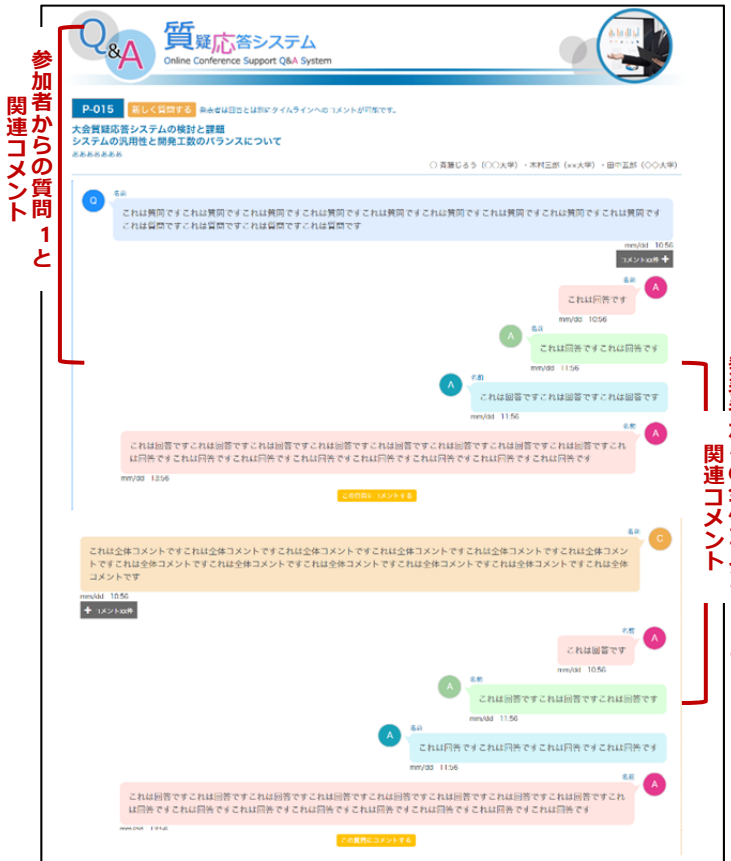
Q&A 質疑応答システム
Online Conference Support Q&A System

参加者からの質問1と関連コメント

P-015 新しく質問する 参加者は回答とは別にタイムラインへのコメントが可能です。

大会質疑応答システムの検討と課題
システムの汎用性と開発工数のバランスについて
あああああああ

○斉藤じろう（○○大学）・木村三郎（××大学）・田中五郎（◇◇大学）

Q 名前
これは質問ですこれは質問ですこれは質問ですこれは質問ですこれは質問ですこれは質問ですこれは質問ですこれは質問ですこれは質問ですこれは質問ですこれは質問ですこれは質問ですこれは質問です
mm/dd 10:56
コメントxx件 +

A 名前
これは回答です
mm/dd 10:56

A 名前
これは回答ですこれは回答です
mm/dd 11:56

A 名前
これは回答ですこれは回答ですこれは回答です
mm/dd 11:56

A 名前
これは回答ですこれは回答ですこれは回答ですこれは回答ですこれは回答ですこれは回答ですこれは回答ですこれは回答ですこれは回答ですこれは回答ですこれは回答ですこれは回答ですこれは回答ですこれは回答ですこれは回答ですこれは回答です
mm/dd 13:56
この質問にコメントする

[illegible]関連コメント

C 名前
これは全体コメントですこれは全体コメントですこれは全体コメントですこれは全体コメントですこれは全体コメントですこれは全体コメントですこれは全体コメントですこれは全体コメントですこれは全体コメントですこれは全体コメントですこれは全体コメントですこれは全体コメントです
mm/dd 10:56
+ コメントxx件

A 名前
これは回答です
mm/dd 10:56

A 名前
これは回答ですこれは回答です
mm/dd 11:56

A 名前
これは回答ですこれは回答ですこれは回答です
mm/dd 11:56

A 名前
これは回答ですこれは回答ですこれは回答ですこれは回答ですこれは回答ですこれは回答ですこれは回答ですこれは回答ですこれは回答ですこれは回答ですこれは回答ですこれは回答ですこれは回答ですこれは回答ですこれは回答ですこれは回答です
mm/dd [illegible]
この質問にコメントする